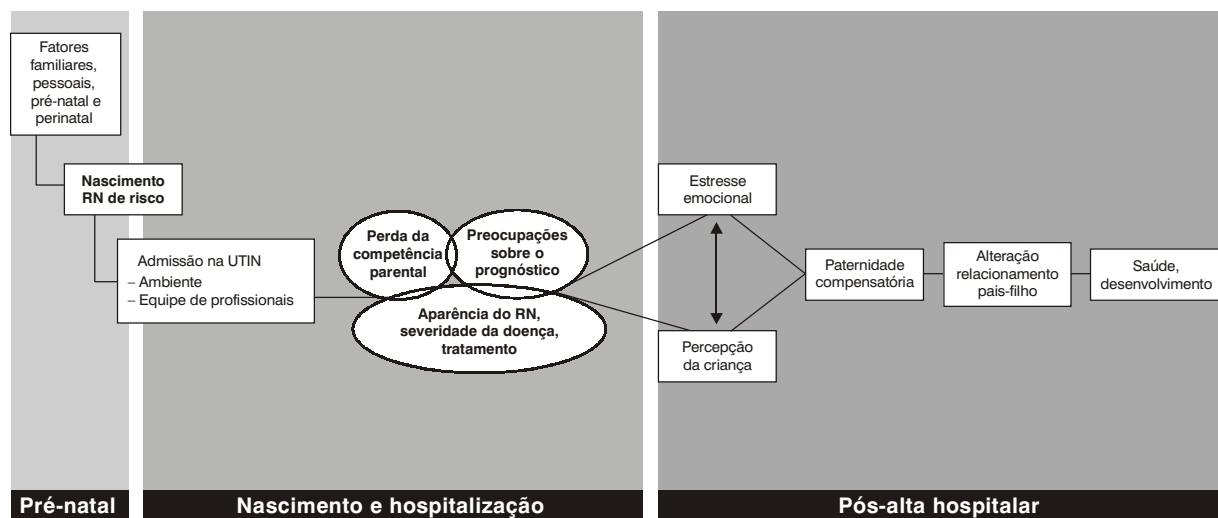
Fatores familiares, pessoais, pré-natal e perinatal

Nascimento RN de risco

Admissão na UTIN
– Ambiente
– Equipe de profissionais

Perda da competência parental

Preocupações sobre o prognóstico

Aparência do RN, severidade da doença, tratamento

Estresse emocional

Percepção da criança

Paternidade compensatória

Alteração relacionamento pais-filho

Saúde, desenvolvimento

Pré-natal

Nascimento e hospitalização

Pós-alta hospitalar